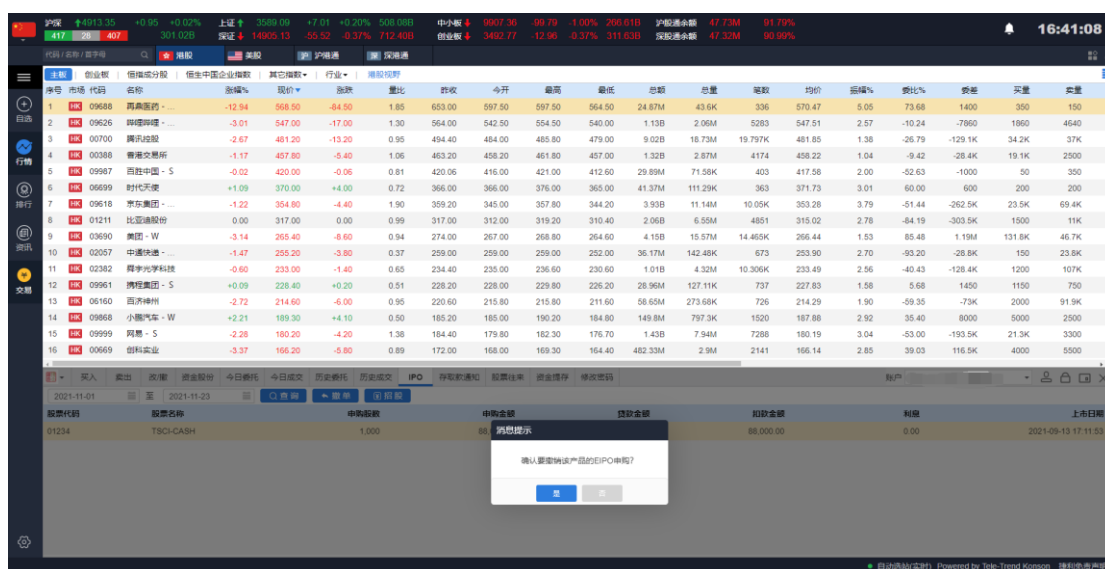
沪深 4913.35 +0.95 +0.02% 417 28 407 301.02B
上证 3589.09 +7.01 +0.20% 508.08B
深证 14905.13 -55.52 -0.37% 712.40B
中小板 9907.36 -99.79 -1.00% 266.61B
创业板 3492.77 -12.96 -0.37% 311.63B
沪股通余额 47.73M 91.79%
深股通余额 47.32M 90.99%
16:41:08

代码/名称/首字母 港股 美股 沪港通 深港通

主板 创业板 恒指成分股 恒生中国企业指数 其它指数 行业 港股视野

自选 行情 排行 资讯 交易

| 序号 | 市场 | 代码 | 名称 | 涨幅% | 现价 | 涨跌 | 量比 | 昨收 | 今开 | 最高 | 最低 | 总额 | 总量 | 笔数 | 均价 | 振幅% | 委比% | 委差 | 买量 | 卖量 |
|---|---|---|---|---|---|---|---|---|---|---|---|---|---|---|---|---|---|---|---|---|
| 1 | HK | 09688 | 再鼎医药 - ... | -12.94 | 568.50 | -84.50 | 1.85 | 653.00 | 597.50 | 597.50 | 564.50 | 24.87M | 43.6K | 336 | 570.47 | 5.05 | 73.68 | 1400 | 350 | 150 |
| 2 | HK | 09626 | 哔哩哔哩 - ... | -3.01 | 547.00 | -17.00 | 1.30 | 564.00 | 542.50 | 554.50 | 540.00 | 1.13B | 2.06M | 5283 | 547.51 | 2.57 | -10.24 | -7860 | 1860 | 4640 |
| 3 | HK | 00700 | 腾讯控股 | -2.67 | 481.20 | -13.20 | 0.95 | 494.40 | 484.00 | 485.80 | 479.00 | 9.02B | 18.73M | 19.797K | 481.85 | 1.38 | -26.79 | -129.1K | 34.2K | 37K |
| 4 | HK | 00388 | 香港交易所 | -1.17 | 457.80 | -5.40 | 1.06 | 463.20 | 458.20 | 461.80 | 457.00 | 1.32B | 2.87M | 4174 | 458.22 | 1.04 | -9.42 | -28.4K | 19.1K | 2500 |
| 5 | HK | 09987 | 百胜中国 - S | -0.02 | 420.00 | -0.06 | 0.81 | 420.06 | 416.00 | 421.00 | 412.60 | 29.89M | 71.58K | 403 | 417.58 | 2.00 | -52.63 | -1000 | 50 | 350 |
| 6 | HK | 06699 | 时代天使 | +1.09 | 370.00 | +4.00 | 0.72 | 366.00 | 366.00 | 376.00 | 365.00 | 41.37M | 111.29K | 363 | 371.73 | 3.01 | 60.00 | 600 | 200 | 200 |
| 7 | HK | 09618 | 京东集团 - ... | -1.22 | 354.80 | -4.40 | 1.90 | 359.20 | 345.00 | 357.80 | 344.20 | 3.93B | 11.14M | 10.05K | 353.28 | 3.79 | -51.44 | -262.5K | 23.5K | 69.4K |
| 8 | HK | 01211 | 比亚迪股份 | 0.00 | 317.00 | 0.00 | 0.99 | 317.00 | 312.00 | 319.20 | 310.40 | 2.06B | 6.55M | 4851 | 315.02 | 2.78 | -84.19 | -303.5K | 1500 | 11K |
| 9 | HK | 03690 | 美团 - W | -3.14 | 265.40 | -8.60 | 0.94 | 274.00 | 267.00 | 268.80 | 264.60 | 4.15B | 15.57M | 14.465K | 266.44 | 1.53 | 85.48 | 1.19M | 131.8K | 46.7K |
| 10 | HK | 02057 | 中通快递 - ... | -1.47 | 255.20 | -3.80 | 0.37 | 259.00 | 259.00 | 259.00 | 252.00 | 36.17M | 142.48K | 673 | 253.90 | 2.70 | -93.20 | -28.8K | 150 | 23.8K |
| 11 | HK | 02382 | 舜宇光学科技 | -0.60 | 233.00 | -1.40 | 0.65 | 234.40 | 235.00 | 236.60 | 230.60 | 1.01B | 4.32M | 10.306K | 233.49 | 2.56 | -40.43 | -128.4K | 1200 | 107K |
| 12 | HK | 09961 | 携程集团 - S | +0.09 | 228.40 | +0.20 | 0.51 | 228.20 | 228.00 | 229.80 | 226.20 | 28.96M | 127.11K | 737 | 227.83 | 1.58 | 5.68 | 1450 | 1150 | 750 |
| 13 | HK | 06160 | 百济神州 | -2.72 | 214.60 | -6.00 | 0.95 | 220.60 | 215.80 | 215.80 | 211.60 | 58.65M | 273.68K | 726 | 214.29 | 1.90 | -59.35 | -73K | 2000 | 91.9K |
| 14 | HK | 09868 | 小鹏汽车 - W | +2.21 | 189.30 | +4.10 | 0.50 | 185.20 | 185.00 | 190.20 | 184.80 | 149.8M | 797.3K | 1520 | 187.88 | 2.92 | 35.40 | 8000 | 5000 | 2500 |
| 15 | HK | 09999 | 网易 - S | -2.28 | 180.20 | -4.20 | 1.38 | 184.40 | 179.80 | 182.30 | 176.70 | 1.43B | 7.94M | 7288 | 180.19 | 3.04 | -53.00 | -193.5K | 21.3K | 3300 |
| 16 | HK | 00669 | 创科实业 | -3.37 | 166.20 | -5.80 | 0.89 | 172.00 | 168.00 | 169.30 | 164.40 | 482.33M | 2.9M | 2141 | 166.14 | 2.85 | 39.03 | 116.5K | 4000 | 5500 |

买入 卖出 改/撤 资金股份 今日委托 今日成交 历史委托 历史成交 IPO 存取款通知 股票往来 资金流存 修改密码 账户

2021-11-01 至 2021-11-23 查询 撤单 招股

| 股票代码 | 股票名称 | 申购股数 | 申购金额 | 贷款金额 | 扣款金额 | 利息 | 上市日期 |
|---|---|---|---|---|---|---|---|
| 01234 | TSCI-CASH | 1,000 | 88, | | 88,000.00 | 0.00 | 2021-09-13 17:11:53 |

消息提示
确认要撤销该产品的EIPO申购?
是 否

自动连接(实时) Powered by Tele-Trend Konson 顺利免责声明